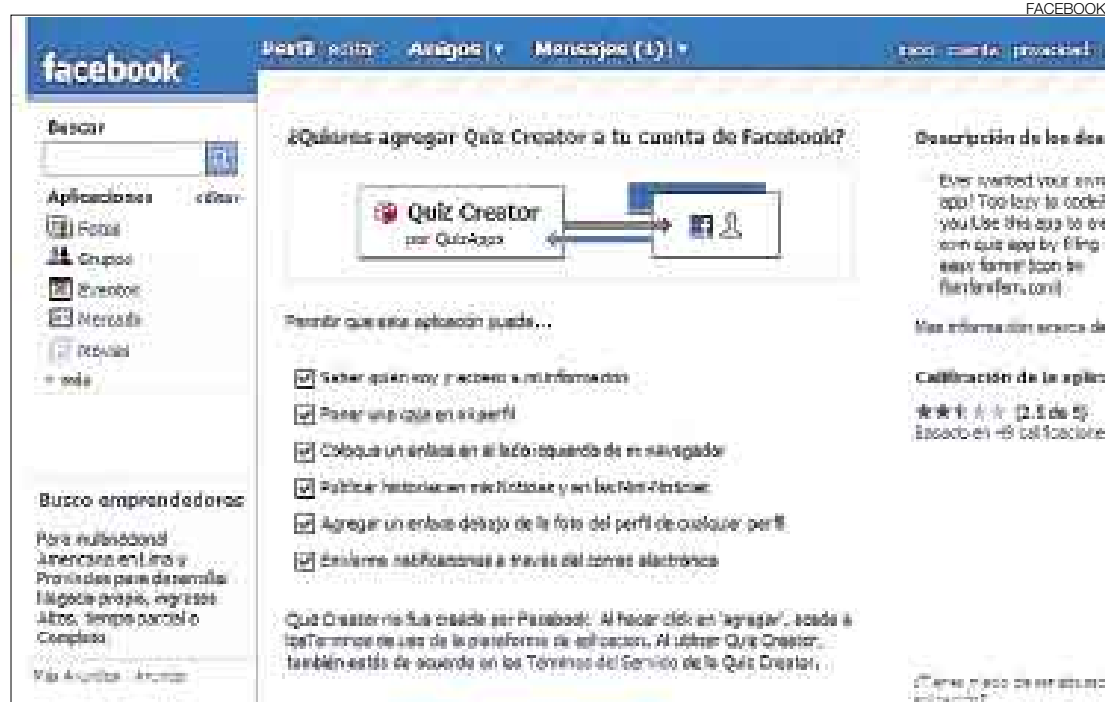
FACEBOOK

facebook

Perfil editar Amigos | ▾ Mensajes (1) | ▾

inicio cuenta privacidad

Buscar

Aplicaciones editar

Fotos

Grupos

Eventos

Mercado

Regalos

+ más

Busco emprendedores

Para multinacional Americana en Lima y Provincias para desarrollar Negocio propio, ingresos Altos, tiempo parcial o Completo

Más Anuncios | Anunciar

¿Quieres agregar Quiz Creator a tu cuenta de Facebook?

Quiz Creator por QuizApps

Permitir que esta aplicación pueda...

Saber quién soy y acceso a mi información

Poner una caja en mi perfil

Coloque un enlace en el lado izquierdo de mi navegador

Publicar historias en mis Noticias y en los Mini-Noticias

Agregar un enlace debajo de la foto del perfil de cualquier perfil

Enviarme notificaciones a través del correo electrónico

Quiz Creator no fue creado por Facebook. Al hacer click en "agregar", acepta a los Términos de uso de la plataforma de aplicacion. Al utilizar Quiz Creator, también estás de acuerdo con los Términos del Servicio de la Quiz Creator.

Descripción de los des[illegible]

Ever wanted your own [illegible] app! Too lazy to code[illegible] you.Use this app to cre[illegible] own quiz app by filling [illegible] easy form! (icon by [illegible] famfamfam.com)

Más información acerca de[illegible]

Calificación de la aplic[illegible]

★★★☆☆ (2.5 de 5)
Basado en 48 calificacione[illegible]

¿Tienes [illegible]